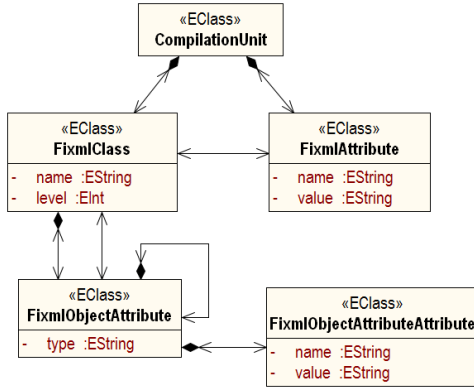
«EClass»
CompilationUnit

«EClass»
FixmlClass
- name :EString
- level :EInt

«EClass»
FixmlAttribute
- name :EString
- value :EString

«EClass»
FixmlObjectAttribute
- type :EString

«EClass»
FixmlObjectAttributeAttribute
- name :EString
- value :EString